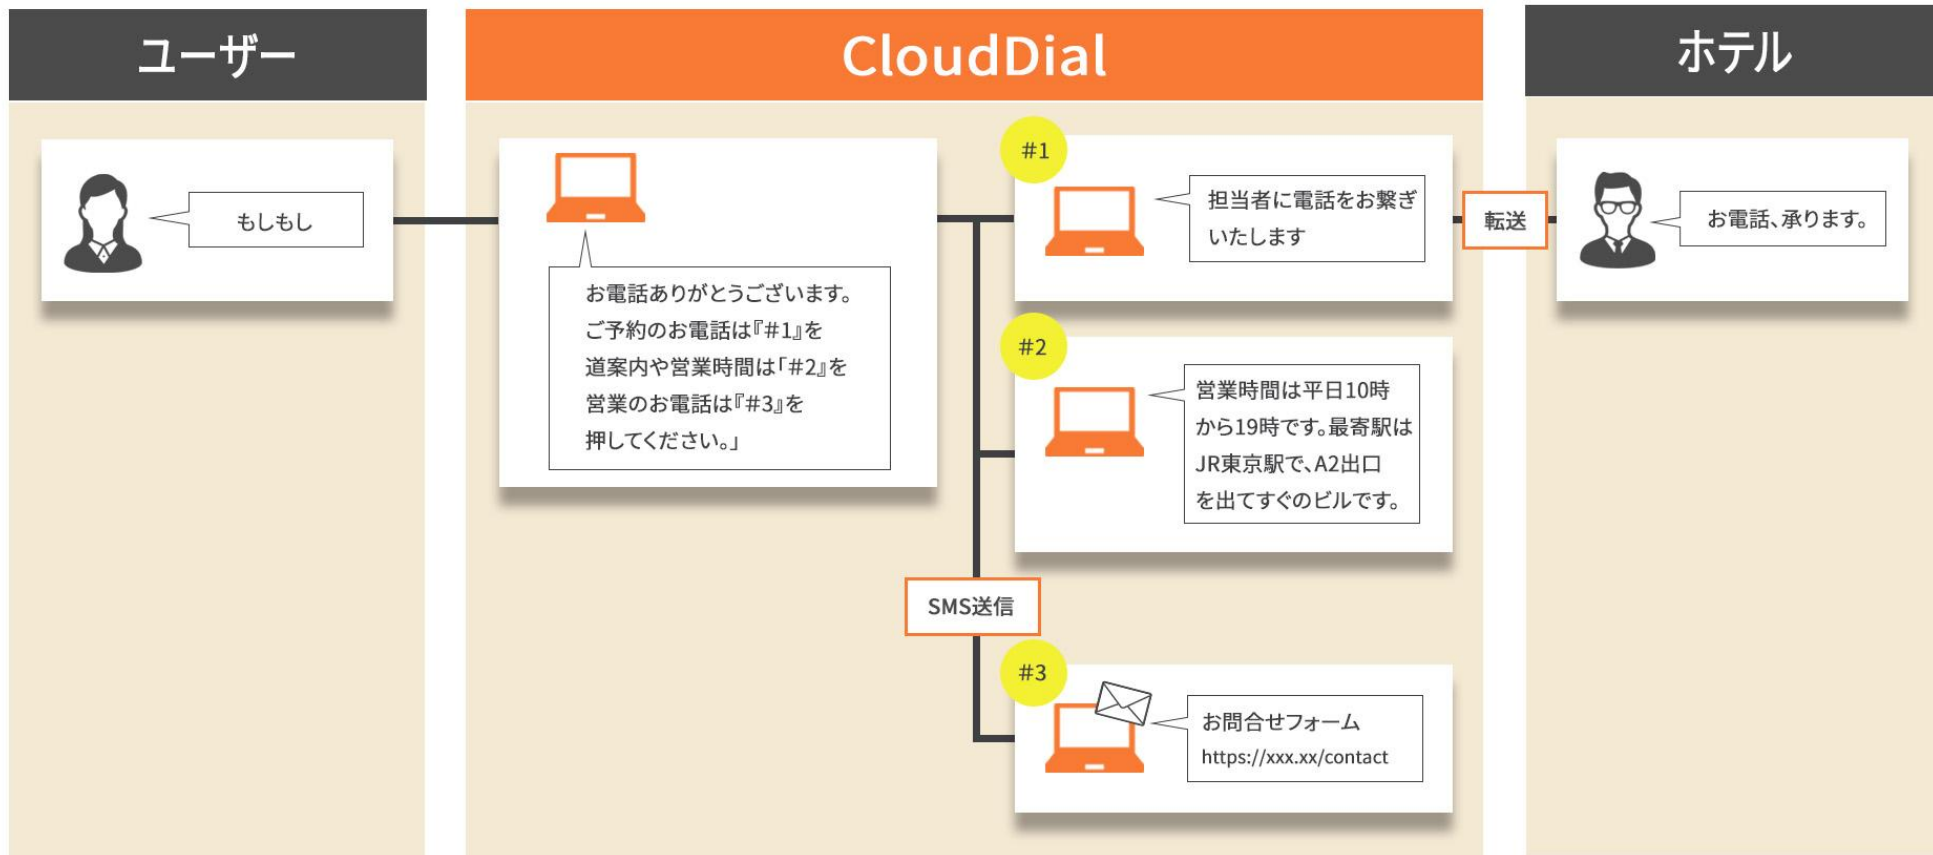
ユーザー

もしもし

CloudDial

お電話ありがとうございます。
ご予約のお電話は『#1』を
道案内や営業時間は「#2』を
営業のお電話は『#3』を
押してください。」

#1

担当者に電話をお繋ぎいたします

#2

営業時間は平日10時から19時です。最寄駅はJR東京駅で、A2出口を出てすぐのビルです。

SMS送信

#3

お問合せフォーム
https://xxx.xx/contact

転送

ホテル

お電話、承ります。